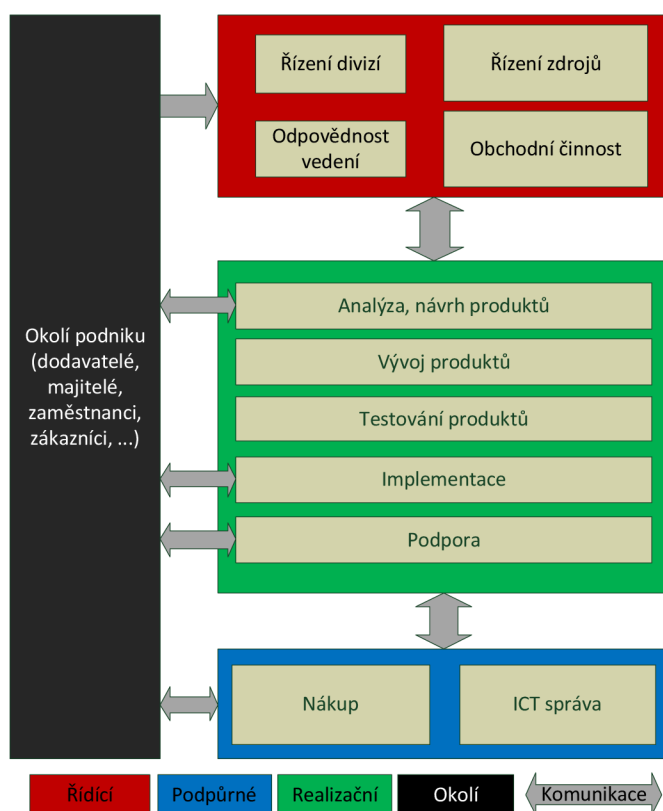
Okolí podniku (dodavatelé, majitelé, zaměstnanci, zákazníci, ...)

Řízení divizí

Řízení zdrojů

Odpovědnost vedení

Obchodní činnost

Analýza, návrh produktů

Vývoj produktů

Testování produktů

Implementace

Podpora

Nákup

ICT správa

Řídící

Podpůrné

Realizační

Okolí

Komunikace